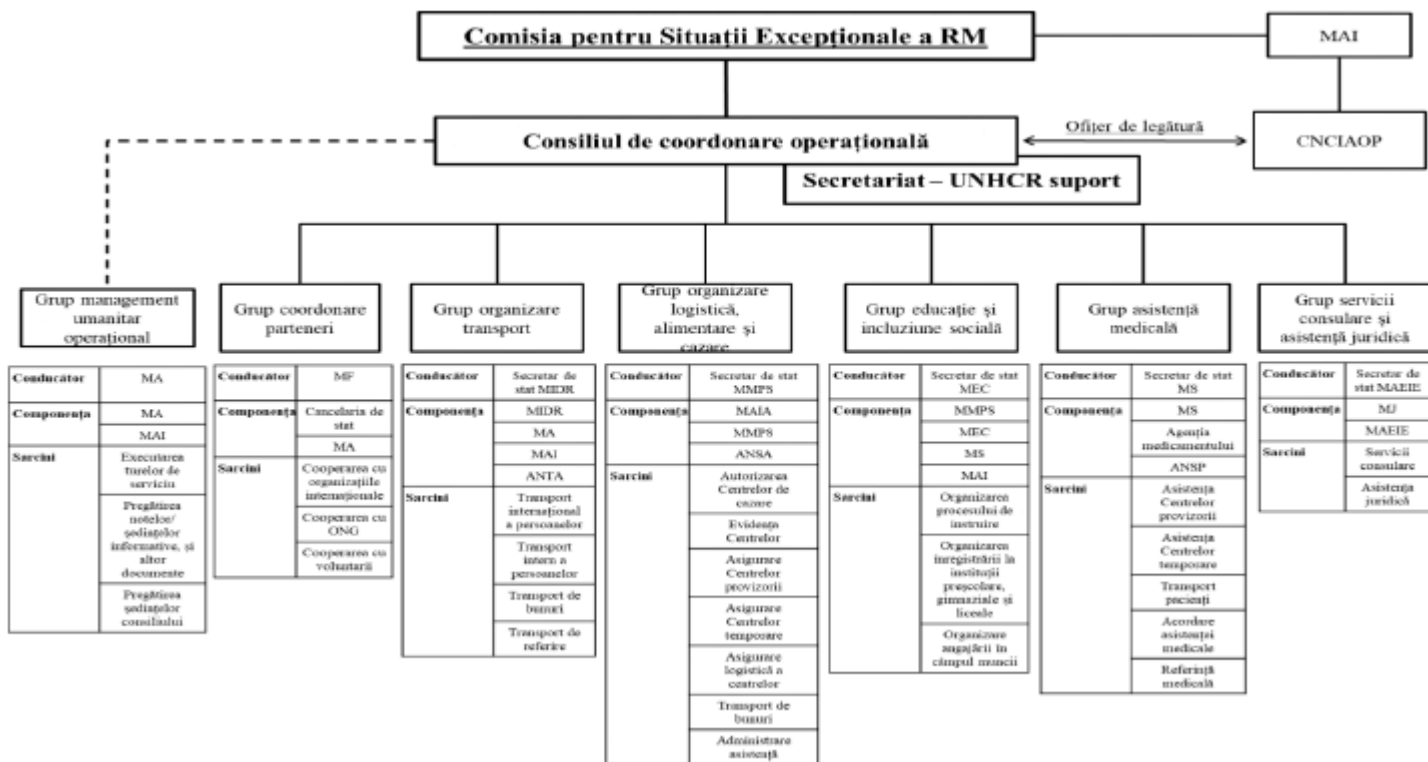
Comisia pentru Situații Excepționale a RM

MAI

Consiliul de coordonare operațională

Ofițer de legătură

CNCIAOP

Secretariat – UNHCR suport

Grup management umanitar operațional

| Conducător | MA |
|---|---|
| Componența | MA |
| | MAI |
| Sarcini | Executarea turelor de serviciu |
| | Pregătirea notelor/ ședințelor informative, și altor documente |
| | Pregătirea ședințelor consiliului |

Grup coordonare parteneri

| Conducător | MF |
|---|---|
| Componența | Cancelaria de stat |
| | MA |
| Sarcini | Cooperarea cu organizațiile internaționale |
| | Cooperarea cu ONG |
| | Cooperarea cu voluntarii |

Grup organizare transport

| Conducător | Secretar de stat MIDR |
|---|---|
| Componența | MIDR |
| | MA |
| | MAI |
| | ANTA |
| Sarcini | Transport internațional a persoanelor |
| | Transport intern a persoanelor |
| | Transport de bunuri |
| | Transport de referire |

Grup organizare logistică, alimentare și cazare

| Conducător | Secretar de stat MMPS |
|---|---|
| Componența | MAIA |
| | MMPS |
| | ANSA |
| Sarcini | Autorizarea Centrelor de cazare |
| | Evidența Centrelor |
| | Asigurare Centrelor provizorii |
| | Asigurare Centrelor temporare |
| | Asigurare logistică a centrelor |
| | Transport de bunuri |
| | Administrare asistență |

Grup educație și incluziune socială

| Conducător | Secretar de stat MEC |
|---|---|
| Componența | MMPS |
| | MEC |
| | MS |
| | MAI |
| Sarcini | Organizarea procesului de instruire |
| | Organizarea înregistrării în instituții preșcolare, gimnaziale și liceale |
| | Organizare angajării în câmpul muncii |

Grup asistență medicală

| Conducător | Secretar de stat MS |
|---|---|
| Componența | MS |
| | Agenția medicamentului |
| | ANSP |
| Sarcini | Asistența Centrelor provizorii |
| | Asistența Centrelor temporare |
| | Transport pacienți |
| | Acordare asistenței medicale |
| | Referință medicală |

Grup servicii consulare și asistență juridică

| Conducător | Secretar de stat MAEIE |
|---|---|
| Componența | MJ |
| | MAEIE |
| Sarcini | Servicii consulare |
| | Asistența juridică |